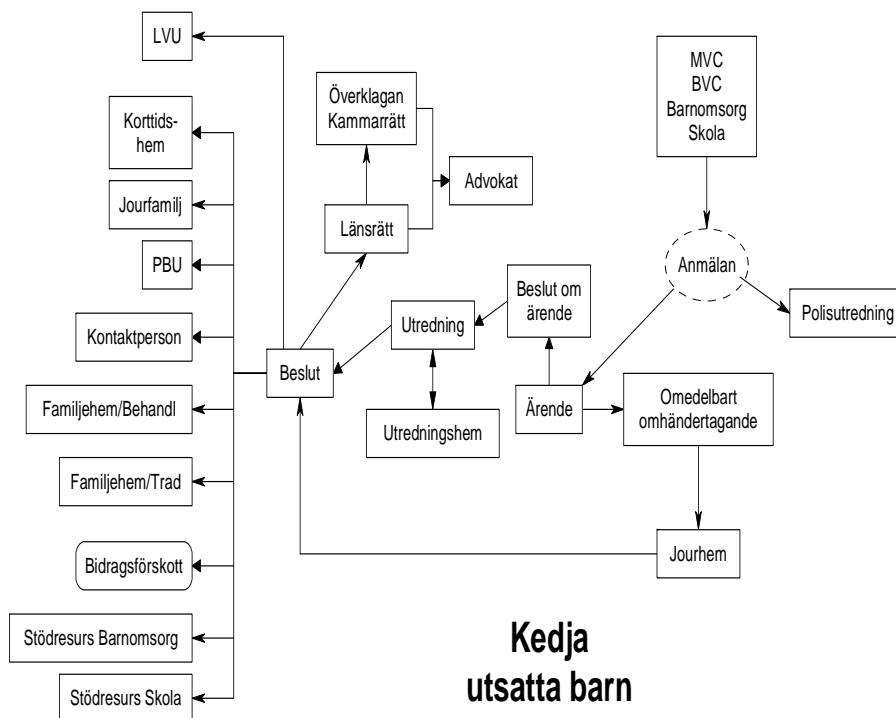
LVU

Korttidshem

Jourfamilj

PBU

Kontaktperson

Familjehem/Behandl

Familjehem/Trad

Bidragsförskott

Stödresurs Barnomsorg

Stödresurs Skola

Överklagan Kammarrätt

Advokat

Länsrätt

Beslut

Utredning

Utredningshem

Beslut om ärende

MVC
BVC
Barnomsorg
Skola

Anmälan

Polisutredning

Ärende

Omedelbart omhändertagande

Jourhem

Kedja
utsatta barn